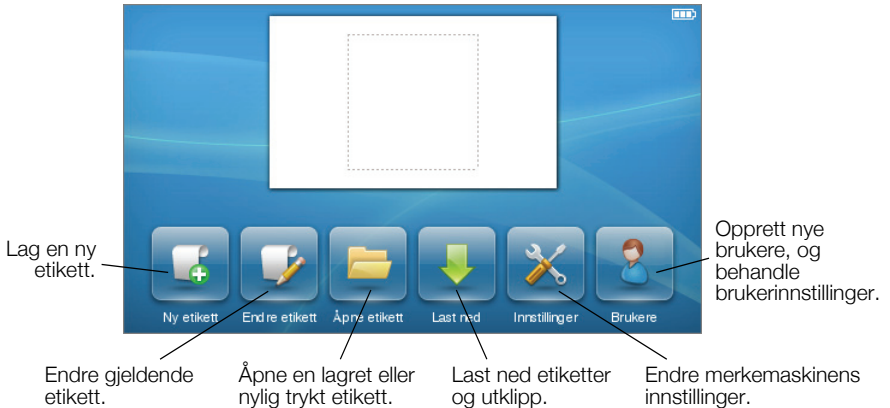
Lag en ny etikett.

Opprett nye brukere, og behandle brukerinnstillinger.

Ny etikett

Endre etikett

Åpne etikett

Last ned

Innstillinger

Brukere

Endre gjeldende etikett.

Åpne en lagret eller nylig trykt etikett.

Last ned etiketter og utklipp.

Endre merkemaskinens innstillinger.